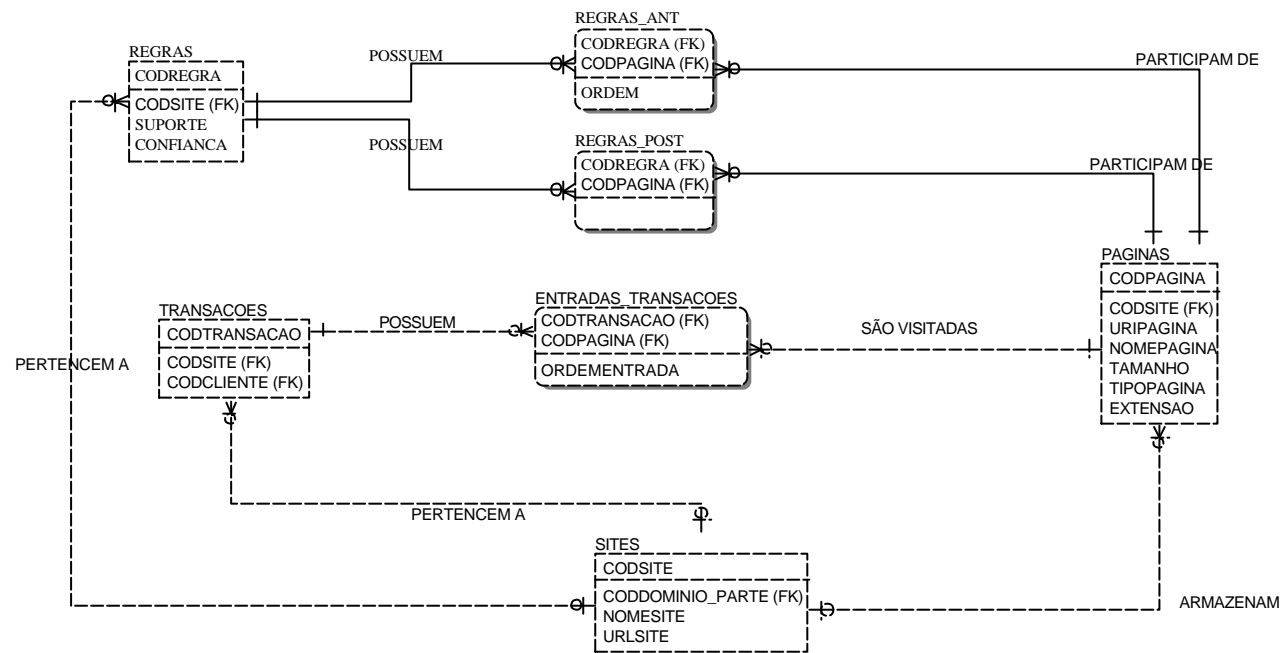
REGRAS
CODREGRA
CODSITE (FK)
SUPORTE
CONFIANCA

POSSUEM

REGRAS_ANT
CODREGRA (FK)
CODPAGINA (FK)
ORDEM

PARTICIPAM DE

POSSUEM

REGRAS_POST
CODREGRA (FK)
CODPAGINA (FK)

PARTICIPAM DE

PAGINAS
CODPAGINA
CODSITE (FK)
URIPAGINA
NOMEPAGINA
TAMANHO
TIPOPAGINA
EXTENSAO

TRANSACOES
CODTRANSACAO
CODSITE (FK)
CODCLIENTE (FK)

POSSUEM

ENTRADAS_TRANSACOES
CODTRANSACAO (FK)
CODPAGINA (FK)
ORDEMENTRADA

SÃO VISITADAS

PERTENCEM A

PERTENCEM A

SITES
CODSITE
CODDOMINIO_PARTE (FK)
NOMESITE
URLSITE

ARMAZENAM